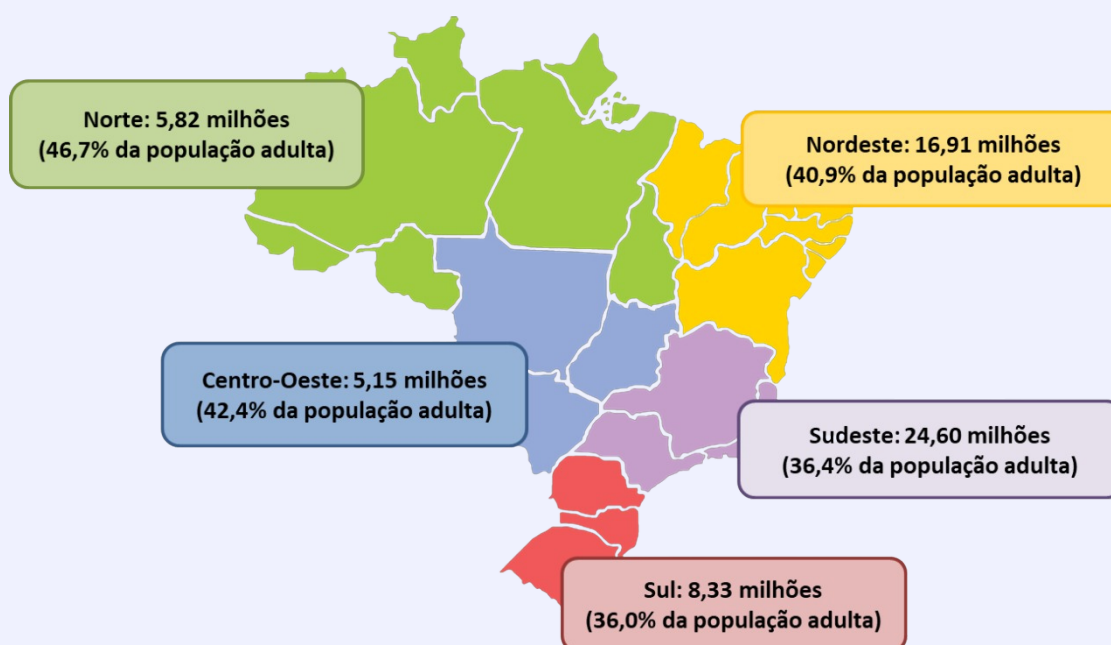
Norte: 5,82 milhões
(46,7% da população adulta)

Nordeste: 16,91 milhões
(40,9% da população adulta)

Centro-Oeste: 5,15 milhões
(42,4% da população adulta)

Sudeste: 24,60 milhões
(36,4% da população adulta)

Sul: 8,33 milhões
(36,0% da população adulta)